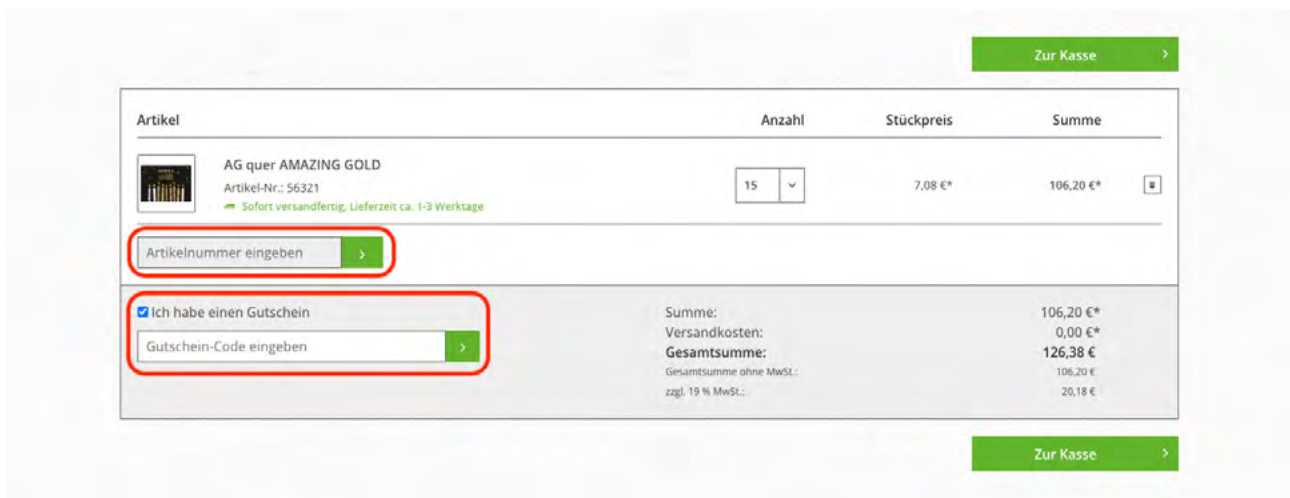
Zur Kasse ›

| Artikel | Anzahl | Stückpreis | Summe |
|---|---|---|---|
| AG quer AMAZING GOLD<br>Artikel-Nr.: 56321<br>Sofort versandfertig, Lieferzeit ca. 1-3 Werktage | 15 | 7,08 €* | 106,20 €* |

Artikelnummer eingeben ›

Ich habe einen Gutschein

Gutschein-Code eingeben ›

Summe: 106,20 €*
Versandkosten: 0,00 €*
Gesamtsumme: 126,38 €
Gesamtsumme ohne MwSt.: 106,20 €
zzgl. 19 % MwSt.: 20,18 €

Zur Kasse ›